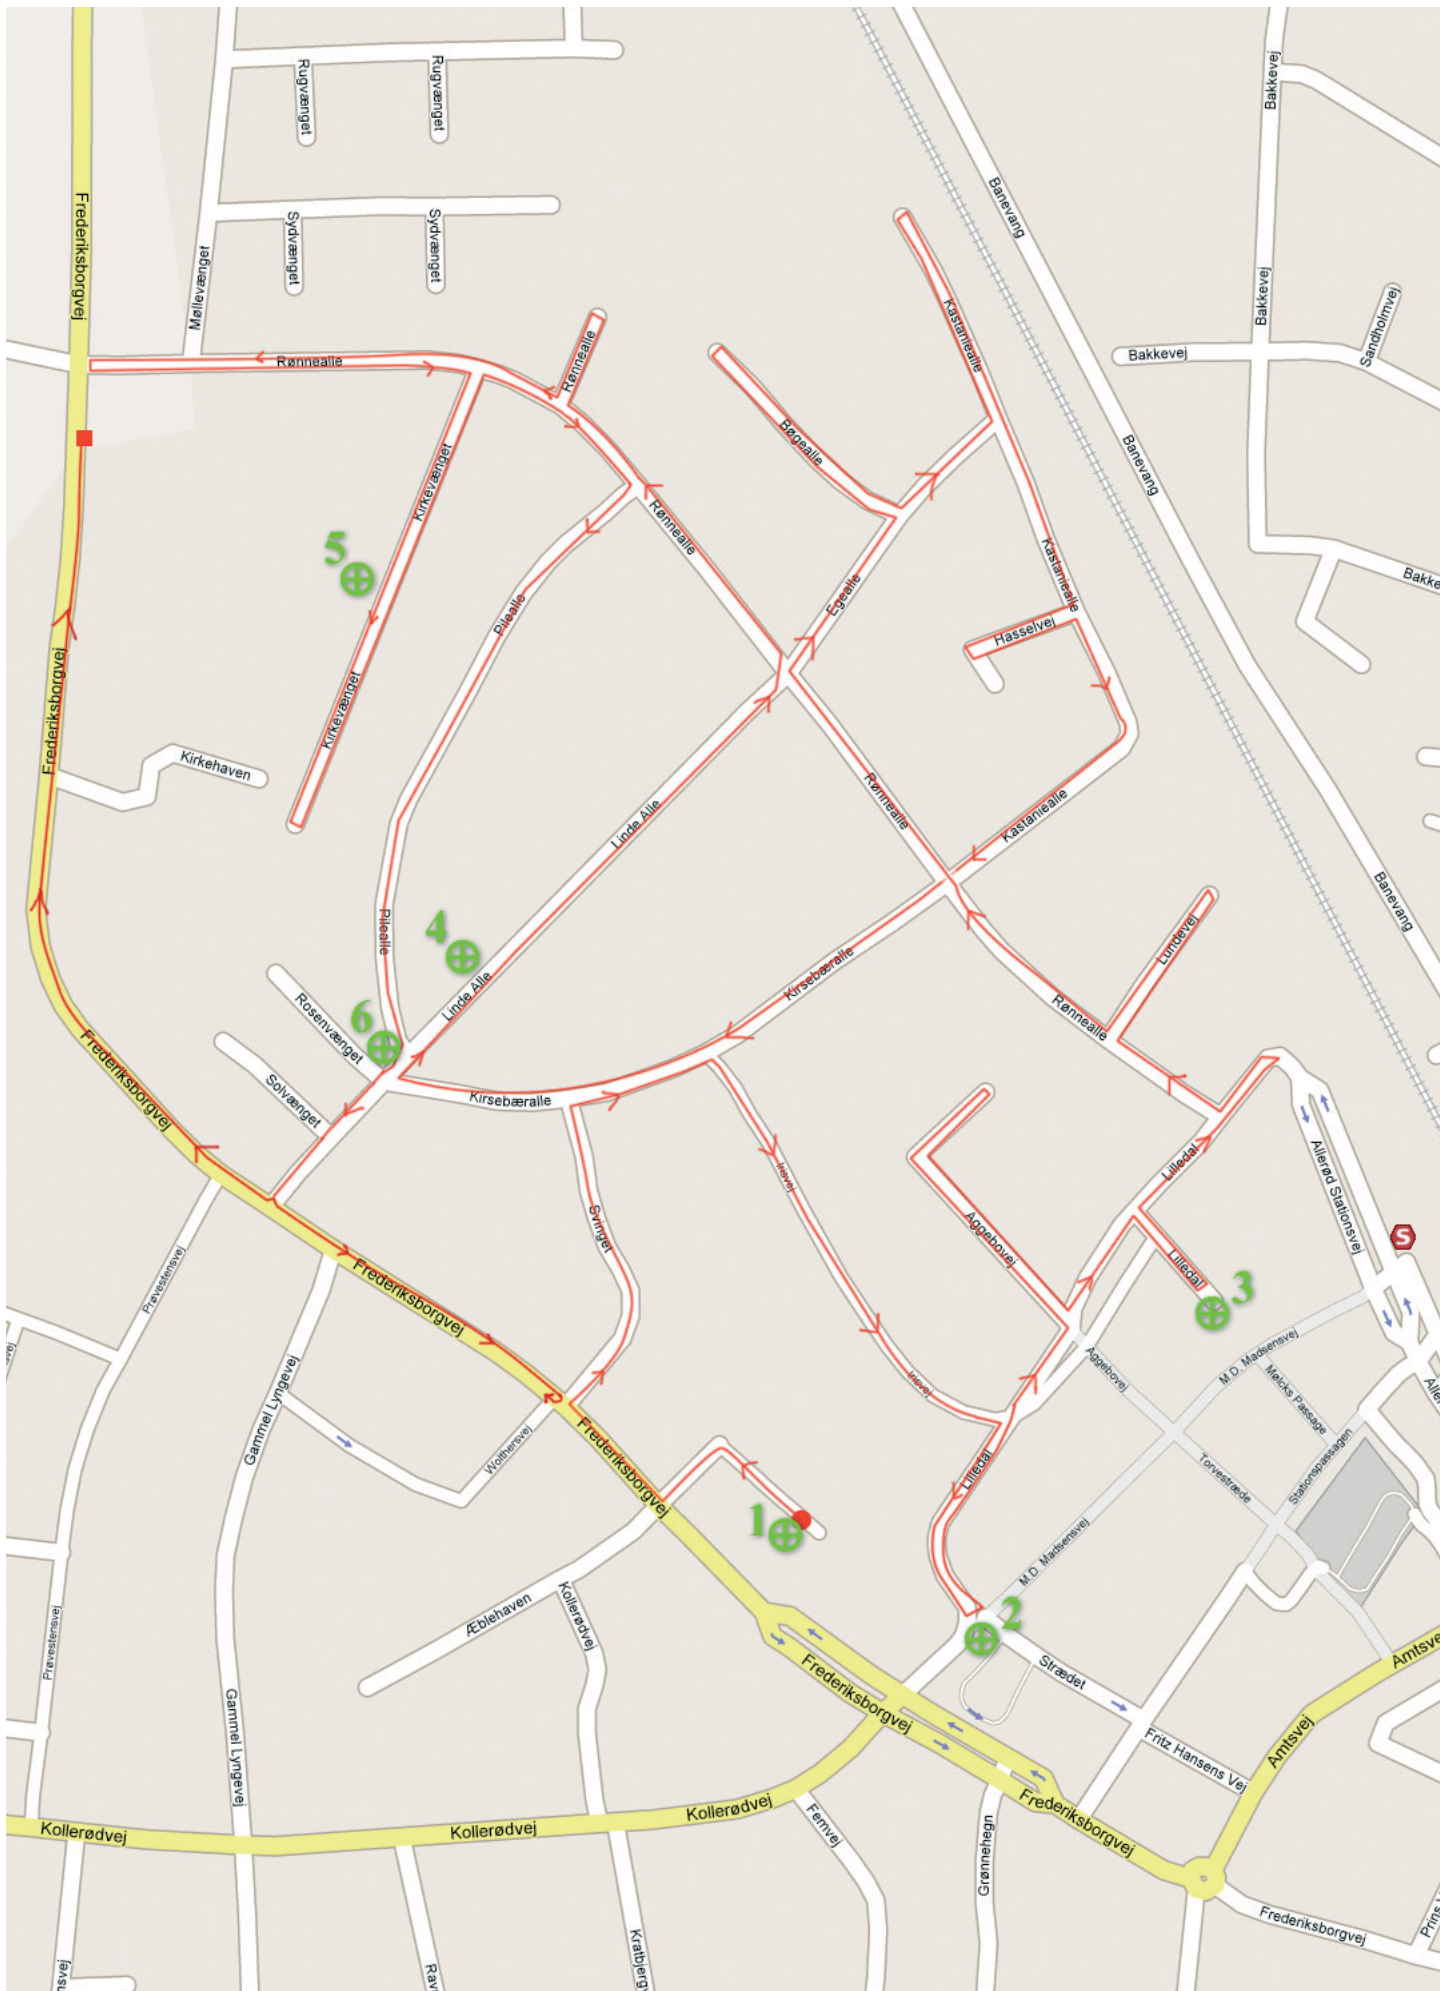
Rugvænget
Rugvænget
Sydvænget
Sydvænget
Møllevænget
Frederiksborgvej
Banevang
Bakkevej
Bakkevej
Bakkevej
Sandholmvej
Banevang
Bakke
Kastaniealle
Rønnealle
Rønnealle
Bøgealle
Kirkevænget
5
Rønnealle
Egealle
Kastaniealle
Hasselvej
Pilealle
Kirkevænget
Frederiksborgvej
Kirkehaven
Linde Alle
Rønnealle
Kastaniealle
Banevang
Pilealle
4
Linde Alle
Kirsebæralle
Lundevej
Rosenvænget
6
Rønnealle
Solvænget
Kirsebæralle
Frederiksborgvej
Lilledal
Allerød Stationsvej
Irisvej
Aggebovej
Svinget
Lilledal
3
Prøvestensvej
Frederiksborgvej
Aggebovej
M.D. Madsensvej
Mølcks Passage
Gammel Lyngevej
Irisvej
Torvestræde
Stationspassagen
Wolthersvej
Frederiksborgvej
Lilledal
1
M.D. Madsensvej
Æblehaven
Kollerødvej
2
Prøvestensvej
Strædet
Frederiksborgvej
Amtsvej
Amtsve
Fritz Hansens Vej
Gammel Lyngevej
Kollerødvej
Kollerødvej
Kollerødvej
Femvej
Grønnehegn
Frederiksborgvej
Frederiksborgvej
Kratbjerg
Rav
Prins